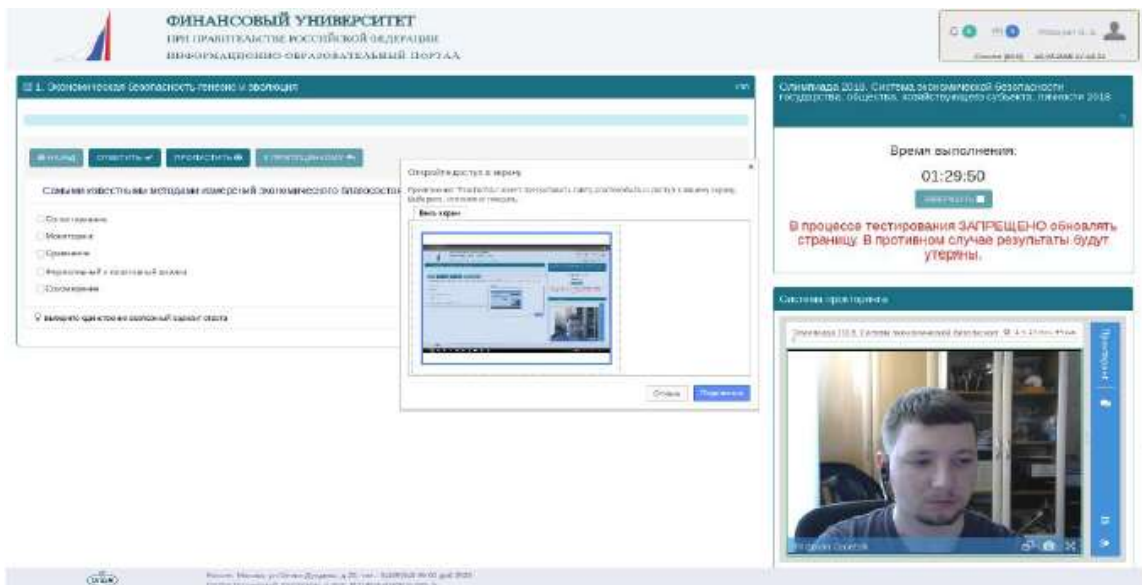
ФИНАНСОВЫЙ УНИВЕРСИТЕТ
ПРИ ПРАВИТЕЛЬСТВЕ РОССИЙСКОЙ ФЕДЕРАЦИИ
ИНФОРМАЦИОННО-ОБРАЗОВАТЕЛЬНЫЙ ПОРТАЛ

1. Экономическая безопасность генезис и эволюция

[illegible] ОТВЕТИТЬ ПРОПУСТИТЬ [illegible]

Самыми известными методами измерений экономического благосостоя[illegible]

Отслеживание
Мониторинг
Сравнение
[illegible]
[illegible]

выберите один или несколько вариантов ответа

Открыть доступ к экрану
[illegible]
Весь экран
Отмена Поделиться

Олимпиада 2018. Система экономической безопасности государства, общества, хозяйствующего субъекта, личности 2018

Время выполнения:
01:29:50
ЗАВЕРШИТЬ

В процессе тестирования ЗАПРЕЩЕНО обновлять страницу. В противном случае результаты будут утеряны.

Система прокторинга

Олимпиада 2018. Система экономической безопасност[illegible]

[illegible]